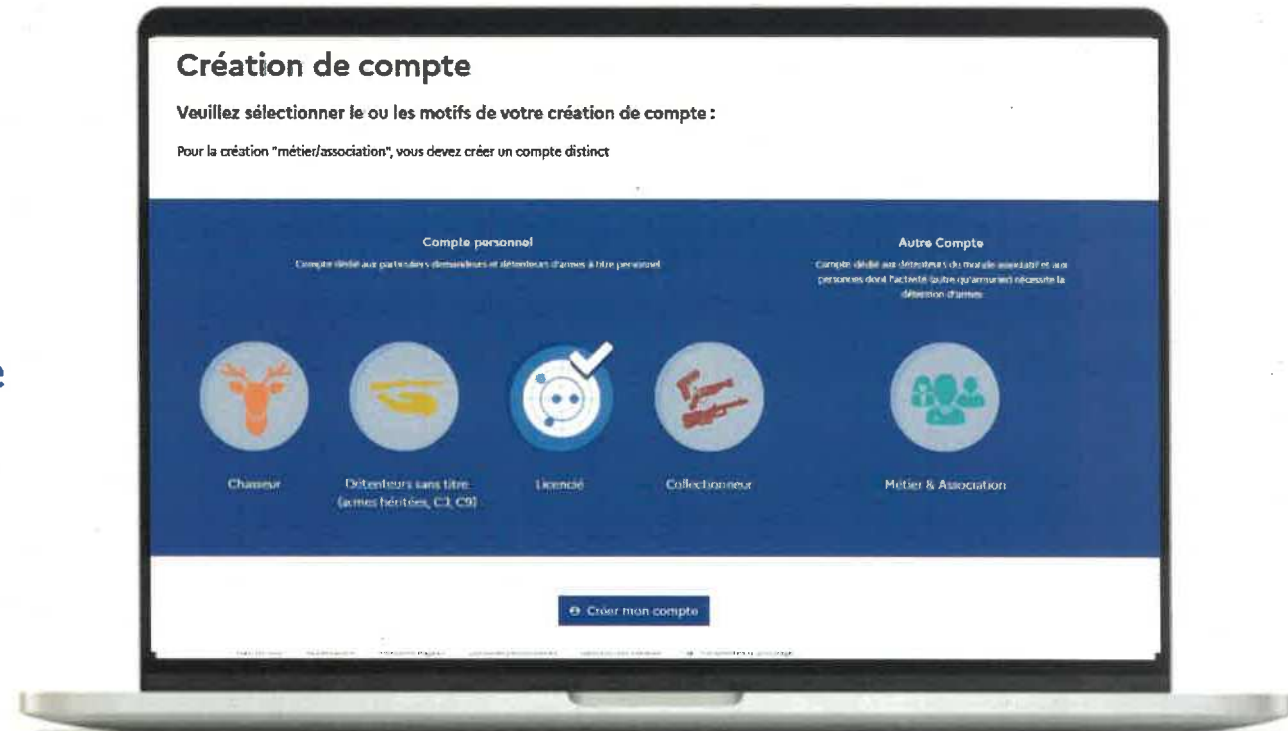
Création de compte

Veuillez sélectionner le ou les motifs de votre création de compte :

Pour la création "métier/association", vous devez créer un compte distinct

Compte personnel

Compte dédié aux particuliers demandeurs et détenteurs d'armes à titre personnel

Autre Compte

Compte dédié aux détenteurs du monde associatif et aux personnes dont l'activité (autre qu'armurier) nécessite la détention d'armes

Chasseur

Détenteurs sans titre (armes héritées, C1, C9)

Licencié

Collectionneur

Métier & Association

Créer mon compte

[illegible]